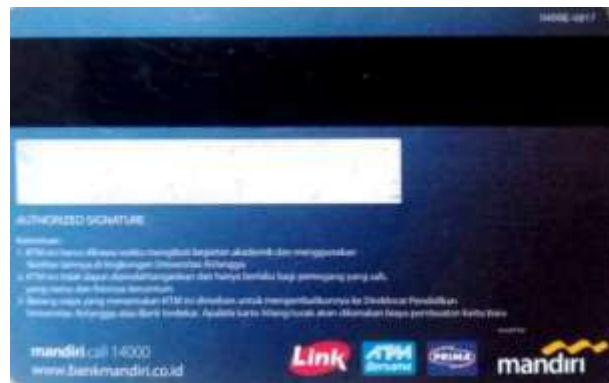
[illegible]

AUTHORIZED SIGNATURE

Ketentuan:
1. ATM ini harus dibawa waktu mengikuti kegiatan akademik dan menggunakan fasilitas lainnya di lingkungan Universitas Airlangga
2. ATM ini tidak dapat dipindahtangankan dan hanya berlaku bagi pemegang yang sah, yang nama dan fotonya tercantum
3. Barang siapa yang menemukan ATM ini dimohon untuk mengembalikannya ke Direktorat Pendidikan Universitas Airlangga atau Bank terdekat. Apabila kartu hilang/rusak akan dikenakan biaya pembuatan kartu baru

mandiri call 14000
www.bankmandiri.co.id

Link
ATM Bersama
PRIMA
mandiri